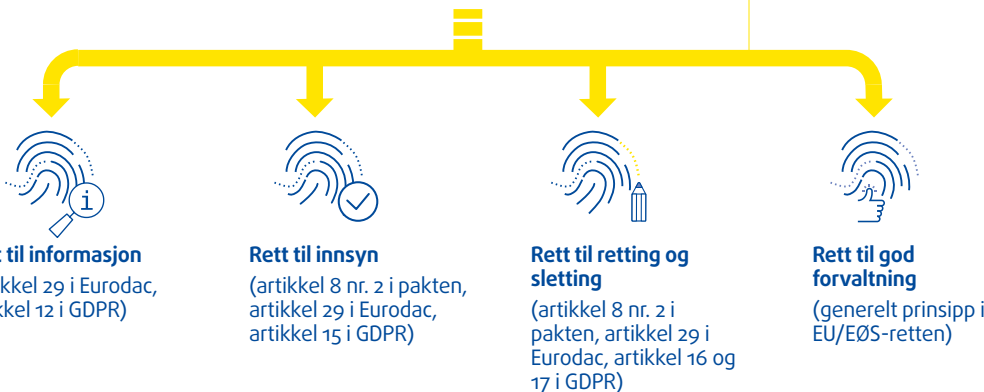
t til informasjon
kkel 29 i Eurodac, kkel 12 i GDPR)

Rett til innsyn
(artikkel 8 nr. 2 i pakten, artikkel 29 i Eurodac, artikkel 15 i GDPR)

Rett til retting og sletting
(artikkel 8 nr. 2 i pakten, artikkel 29 i Eurodac, artikkel 16 og 17 i GDPR)

Rett til god forvaltning
(generelt prinsipp i EU/EØS-retten)